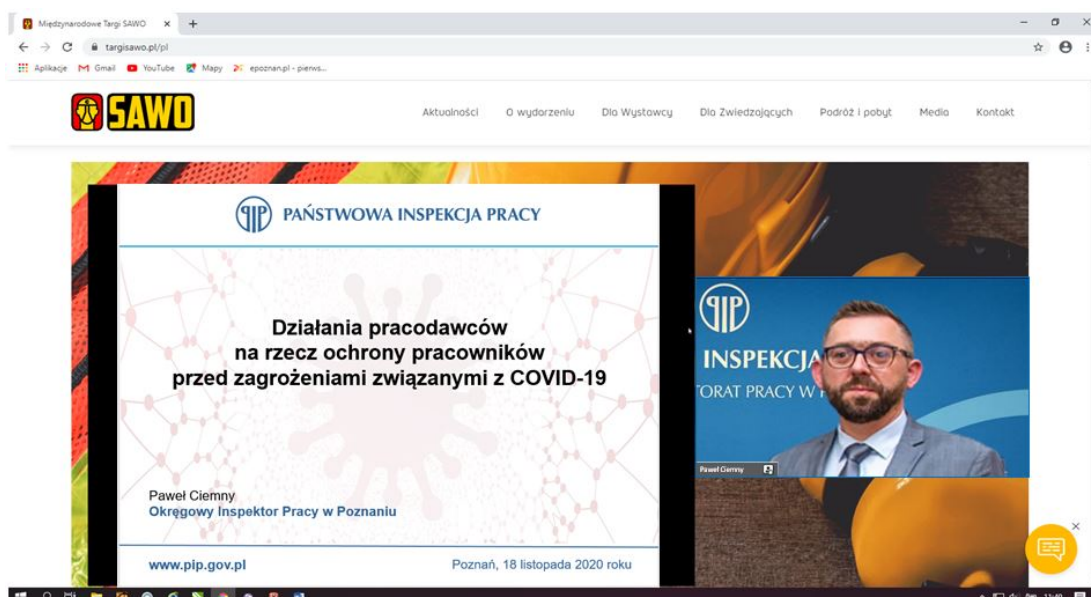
Międzynarodowe Targi SAWO ×  +

targisawo.pl/pl

Aplikacje  Gmail  YouTube  Mapy  epoznan.pl - pierws...

SAWO

Aktualności  O wydarzeniu  Dla Wystawcy  Dla Zwiedzających  Podróż i pobyt  Media  Kontakt

PIP PAŃSTWOWA INSPEKCJA PRACY

Działania pracodawców na rzecz ochrony pracowników przed zagrożeniami związanymi z COVID-19

Paweł Ciemny
Okręgowy Inspektor Pracy w Poznaniu

www.pip.gov.pl

Poznań, 18 listopada 2020 roku

PIP

INSPEKCJA

ORAT PRACY W

Paweł Ciemny